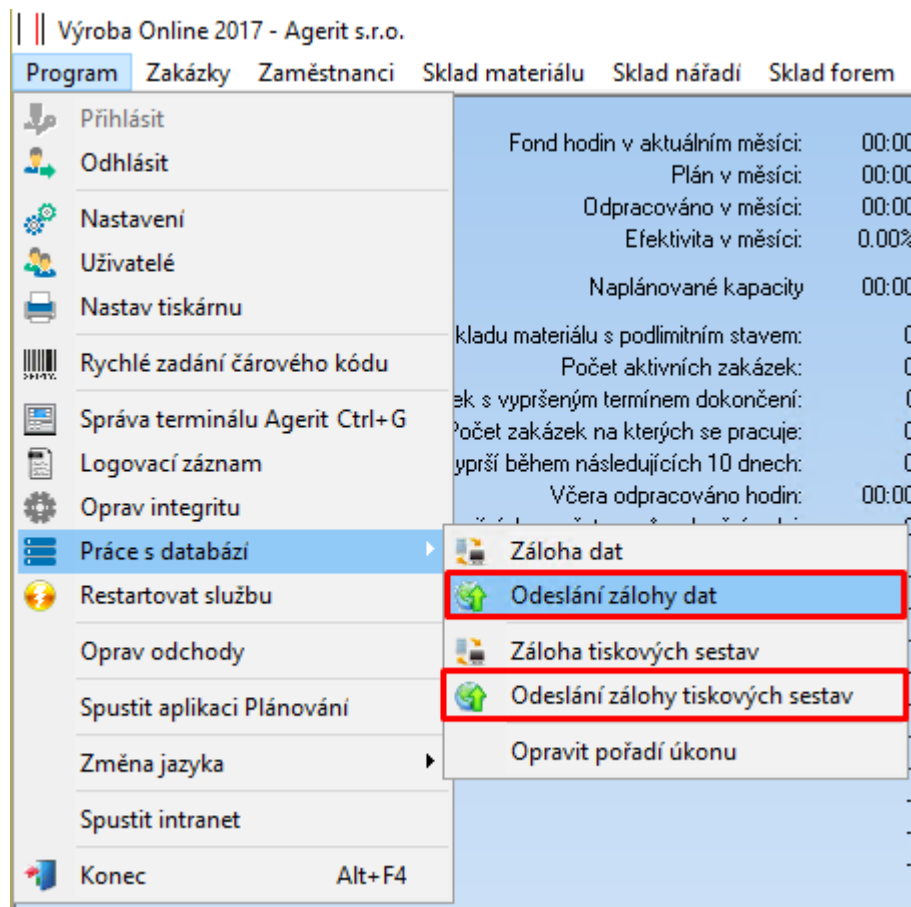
Výroba Online 2017 - Agerit s.r.o.

Program Zakázky Zaměstnanci Sklad materiálu Sklad nářadí Sklad forem

Přihlásit
Odhlásit
Nastavení
Uživatelé
Nastav tiskárnu
Rychlé zadání čárového kódu
Správa terminálu Agerit Ctrl+G
Logovací záznam
Oprav integritu
Práce s databází
Restartovat službu
Oprav odchody
Spustit aplikaci Plánování
Změna jazyka
Spustit intranet
Konec Alt+F4

Záloha dat
Odeslání zálohy dat
Záloha tiskových sestav
Odeslání zálohy tiskových sestav
Opravit pořadí úkonu

Fond hodin v aktuálním měsíci: 00:00
Plán v měsíci: 00:00
Odpracováno v měsíci: 00:00
Efektivita v měsíci: 0.00%
Naplánované kapacity 00:00
kladu materiálu s podlimitním stavem: 0
Počet aktivních zakázek: 0
ek s vypršeným termínem dokončení: 0
Počet zakázek na kterých se pracuje: 0
vyprší během následujících 10 dnech: 0
Včera odpracováno hodin: 00:00